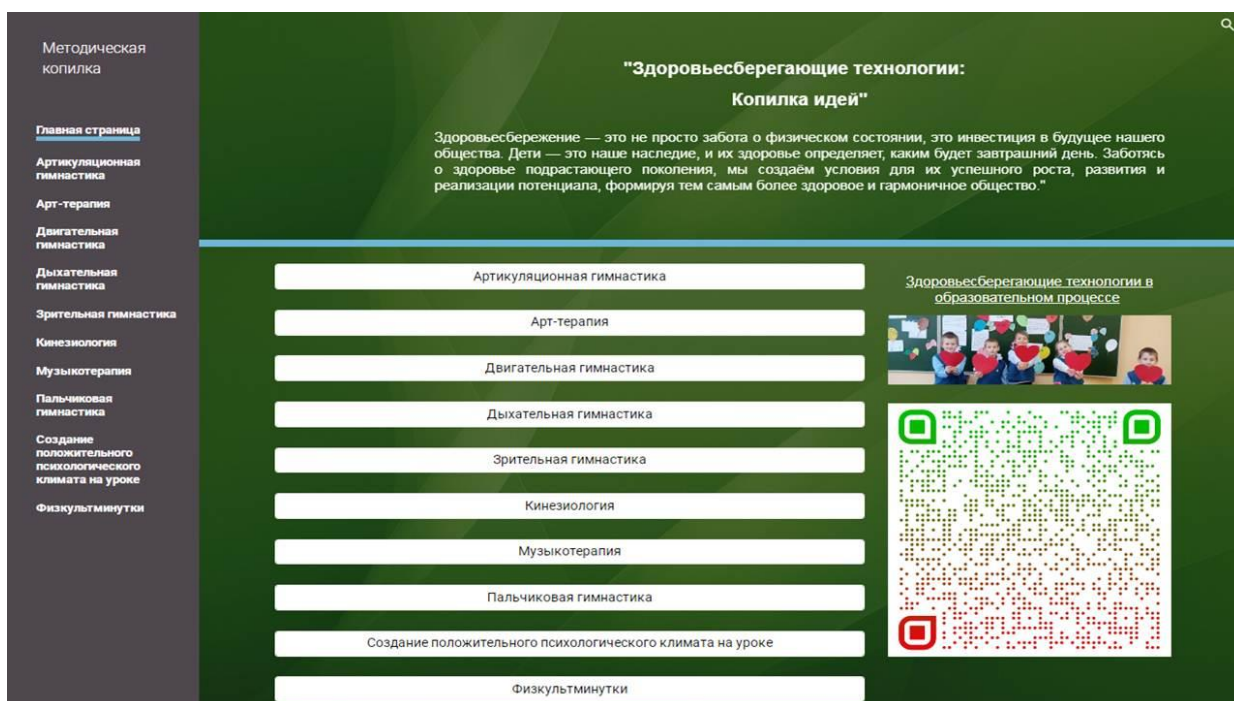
Методическая копилка

Главная страница

Артикуляционная гимнастика

Арт-терапия

Двигательная гимнастика

Дыхательная гимнастика

Зрительная гимнастика

Кинезиология

Музыкотерапия

Пальчиковая гимнастика

Создание положительного психологического климата на уроке

Физкультминутки

"Здоровьесберегающие технологии:

Копилка идей"

Здоровьесбережение — это не просто забота о физическом состоянии, это инвестиция в будущее нашего общества. Дети — это наше наследие, и их здоровье определяет, каким будет завтрашний день. Заботясь о здоровье подрастающего поколения, мы создаём условия для их успешного роста, развития и реализации потенциала, формируя тем самым более здоровое и гармоничное общество."

Артикуляционная гимнастика

Арт-терапия

Двигательная гимнастика

Дыхательная гимнастика

Зрительная гимнастика

Кинезиология

Музыкотерапия

Пальчиковая гимнастика

Создание положительного психологического климата на уроке

Физкультминутки

Здоровьесберегающие технологии в образовательном процессе